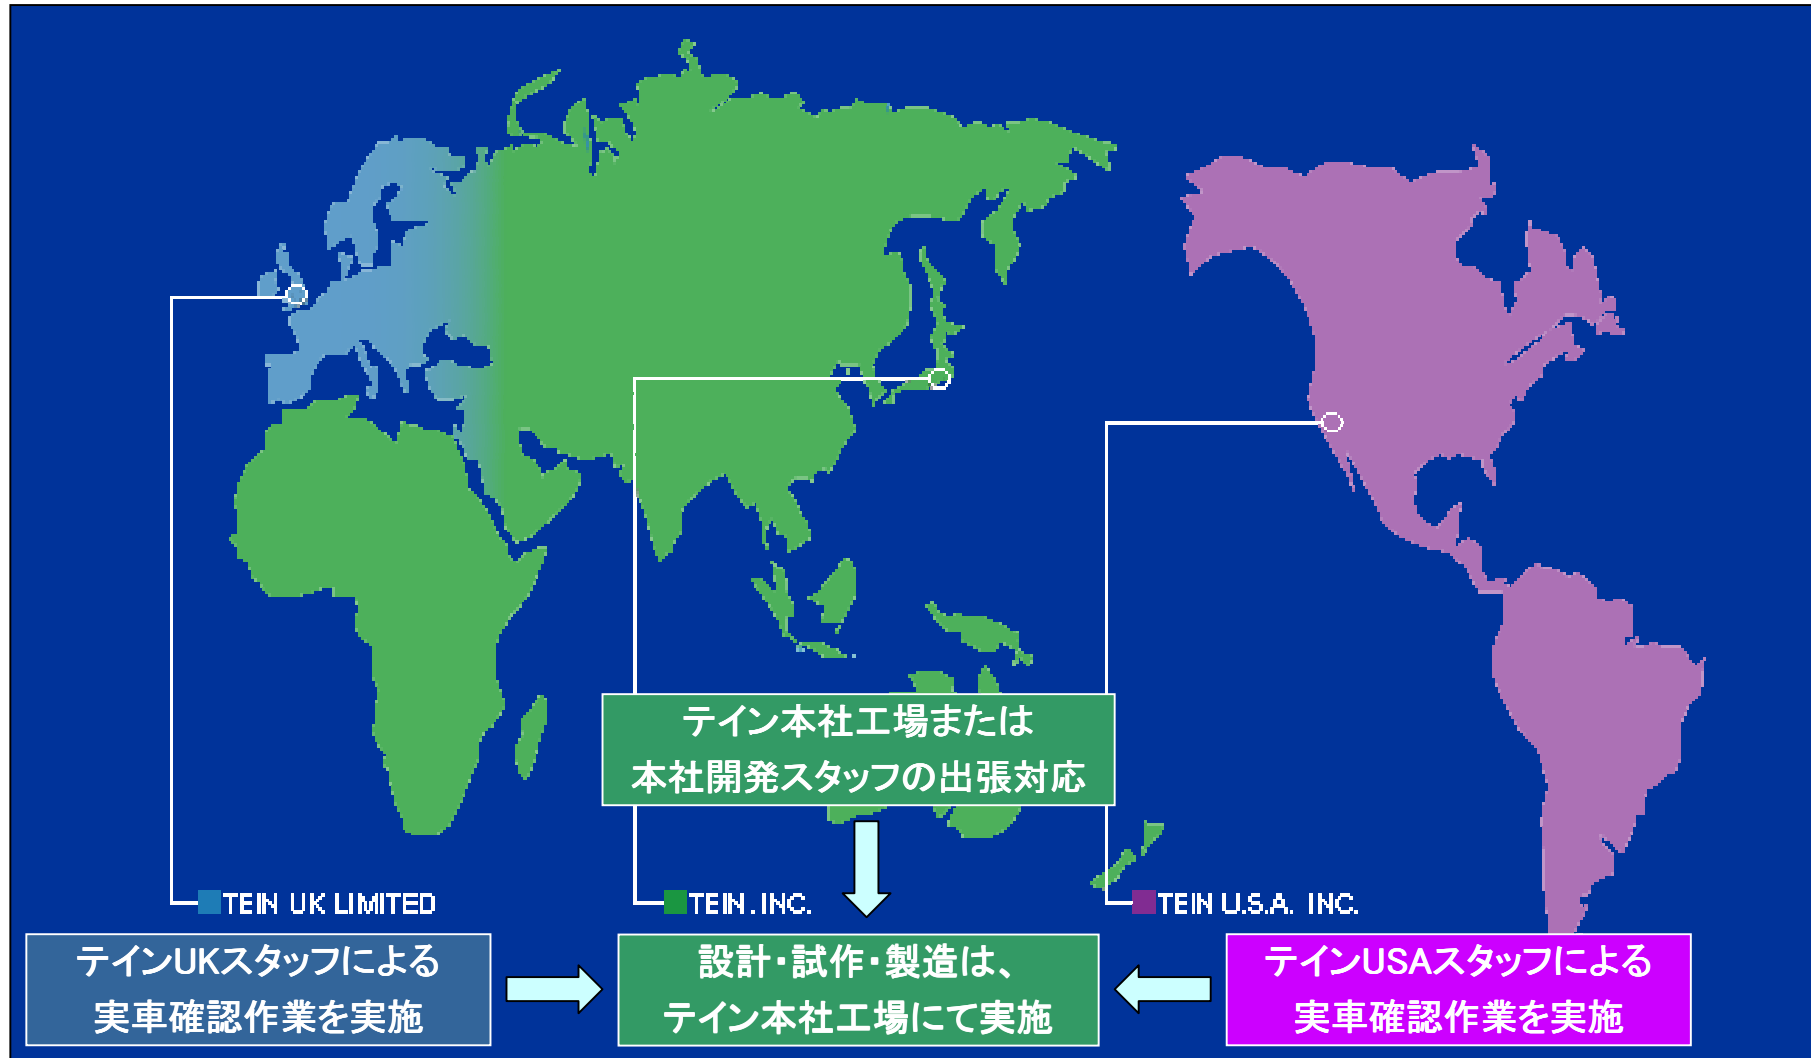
テイン本社工場または
本社開発スタッフの出張対応

TEIN UK LIMITED

TEIN.INC.

TEIN U.S.A. INC.

テインUKスタッフによる
実車確認作業を実施

設計・試作・製造は、
テイン本社工場にて実施

テインUSAスタッフによる
実車確認作業を実施